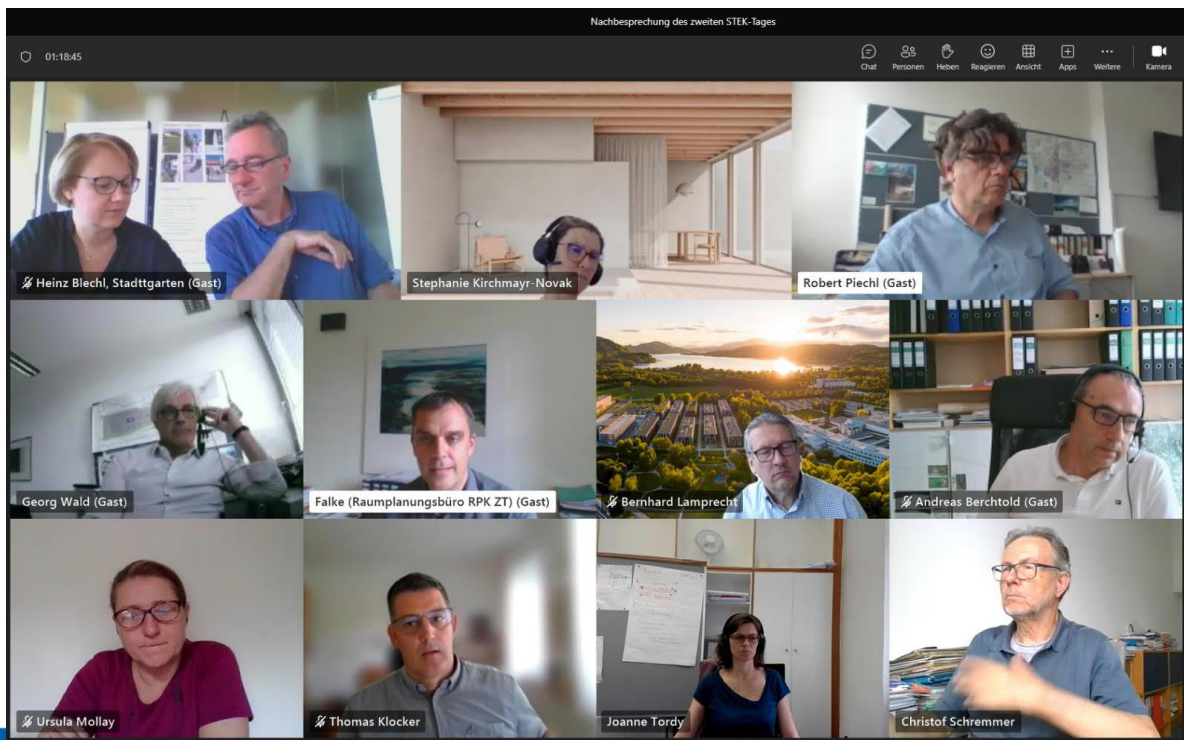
Nachbesprechung des zweiten STEK-Tages

01:18:45

Chat Personen Heben Reagieren Ansicht Apps Weitere Kamera

Heinz Blechl, Stadttgarten (Gast)

Stephanie Kirchmayr-Novak

Robert Piechl (Gast)

Georg Wald (Gast)

Falke (Raumplanungsbüro RPK ZT) (Gast)

Bernhard Lamprecht

Andreas Berchtold (Gast)

Ursula Mollay

Thomas Klocker

Joanne Tordy

Christof Schremmer